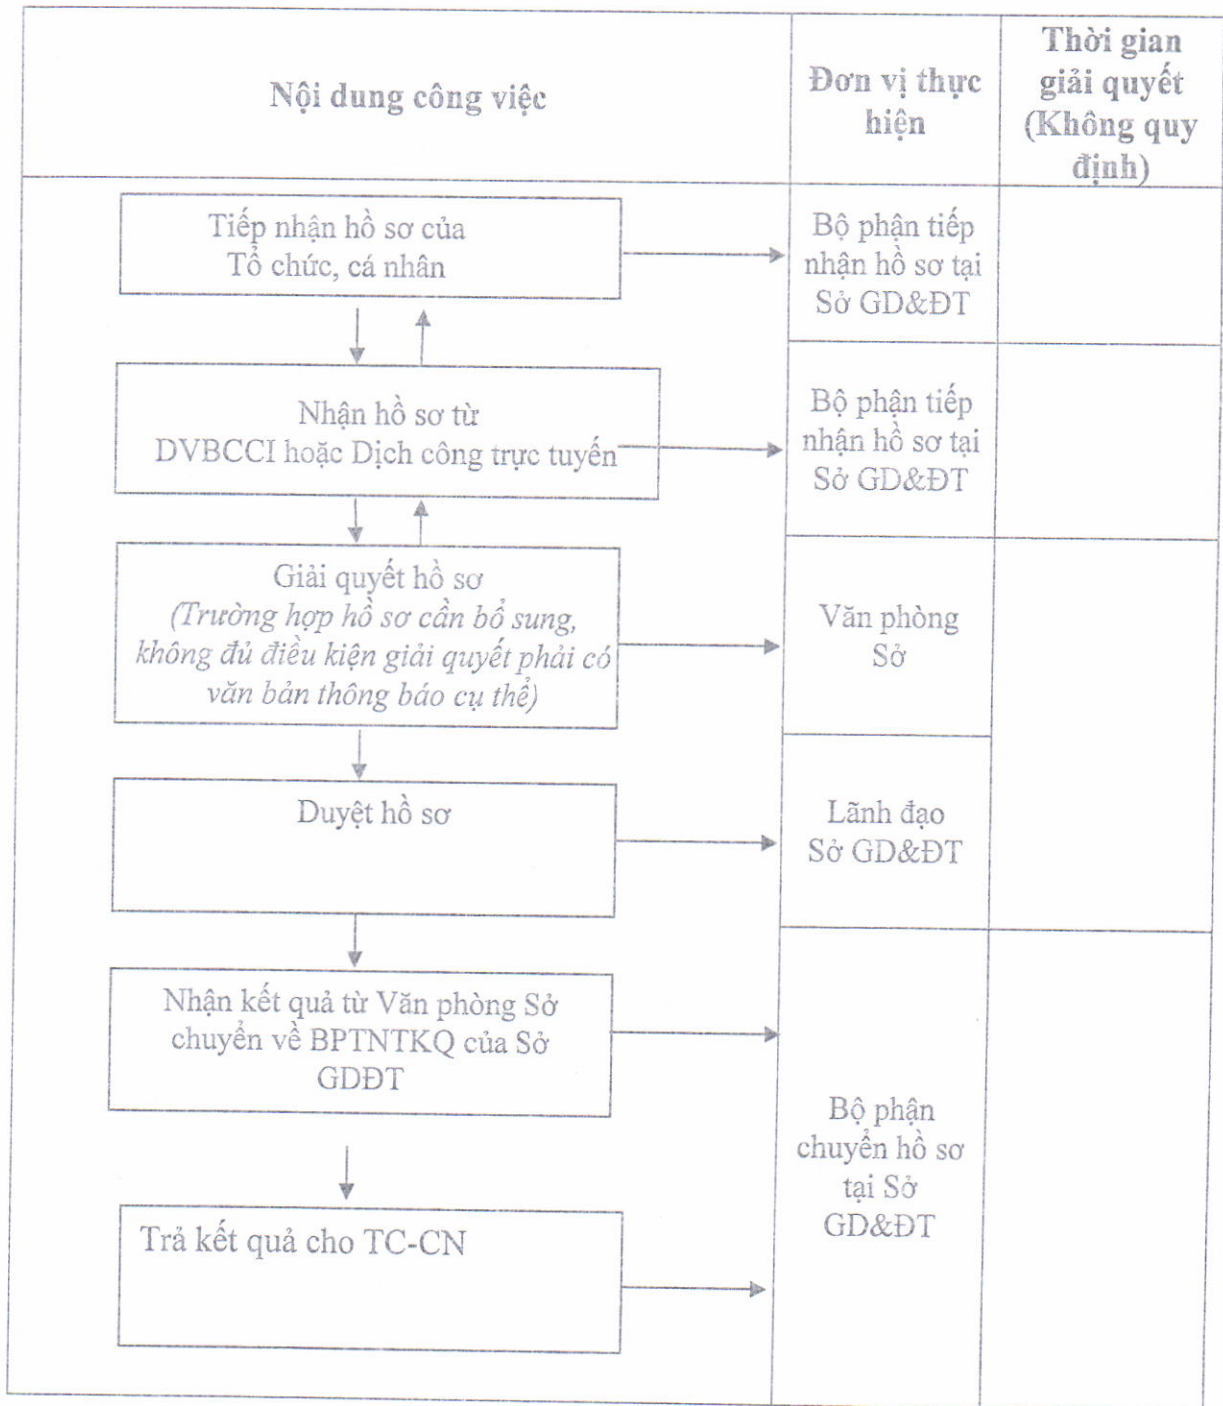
| Nội dung công việc | Đơn vị thực hiện | Thời gian giải quyết (Không quy định) |
|---|---|---|
| Tiếp nhận hồ sơ của Tổ chức, cá nhân | Bộ phận tiếp nhận hồ sơ tại Sở GD&ĐT | |
| Nhận hồ sơ từ DVBCCI hoặc Dịch công trực tuyến | Bộ phận tiếp nhận hồ sơ tại Sở GD&ĐT | |
| Giải quyết hồ sơ *(Trường hợp hồ sơ cần bổ sung, không đủ điều kiện giải quyết phải có văn bản thông báo cụ thể)* | Văn phòng Sở | |
| Duyệt hồ sơ | Lãnh đạo Sở GD&ĐT | |
| Nhận kết quả từ Văn phòng Sở chuyển về BPTNTKQ của Sở GDĐT | Bộ phận chuyển hồ sơ tại Sở GD&ĐT | |
| Trả kết quả cho TC-CN | | |